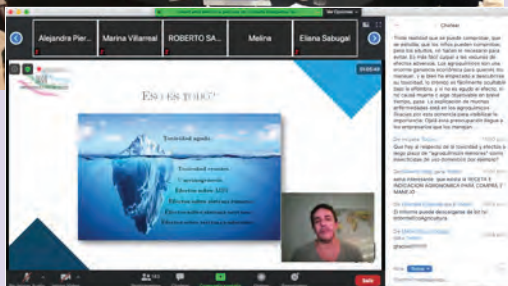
Alejandra Pier...
Marina Villarreal
ROBERTO SA...
Melina
Eliana Sabugal

Chatear

¿Eso es todo?

Toxicidad aguda

Toxicidad crónica
Carcinogénesis
Efectos sobre ADN
Efectos sobre sistema inmune
Efectos sobre sistema nervioso
Efectos sobre sistema endocrino

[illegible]

Salir